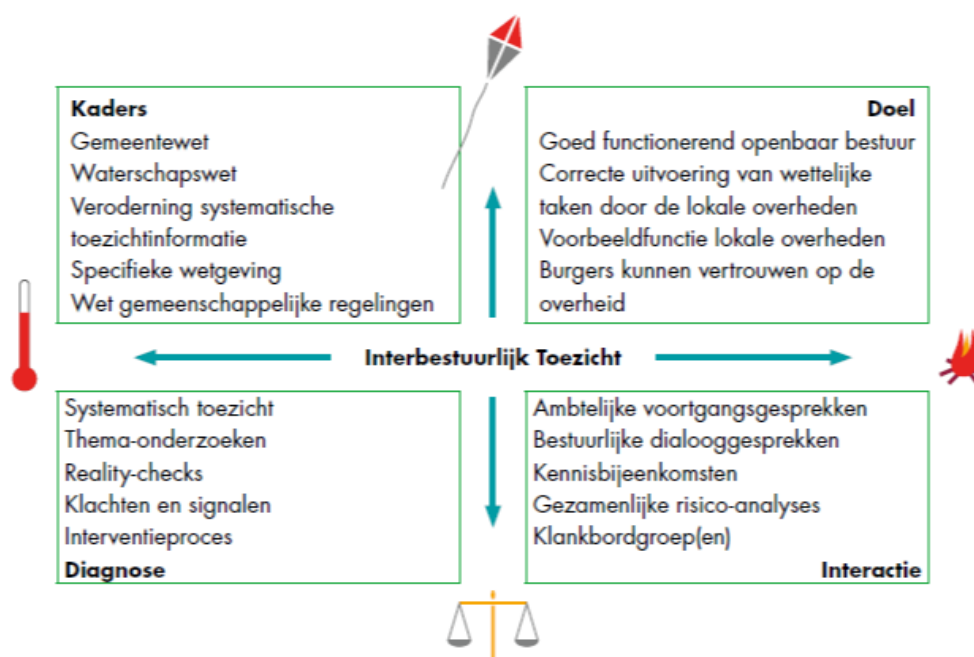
**Kaders**
Gemeentewet
Waterschapswet
Verodening systematische toezichtinformatie
Specifieke wetgeving
Wet gemeenschappelijke regelingen

**Doel**
Goed functionerend openbaar bestuur
Correcte uitvoering van wettelijke taken door de lokale overheden
Voorbeeldfunctie lokale overheden
Burgers kunnen vertrouwen op de overheid

**Interbestuurlijk Toezicht**

Systematisch toezicht
Thema-onderzoeken
Reality-checks
Klachten en signalen
Interventieproces
**Diagnose**

Ambtelijke voortgangsgesprekken
Bestuurlijke dialooggesprekken
Kennisbijeenkomsten
Gezamenlijke risico-analyses
Klankbordgroep(en)
**Interactie**